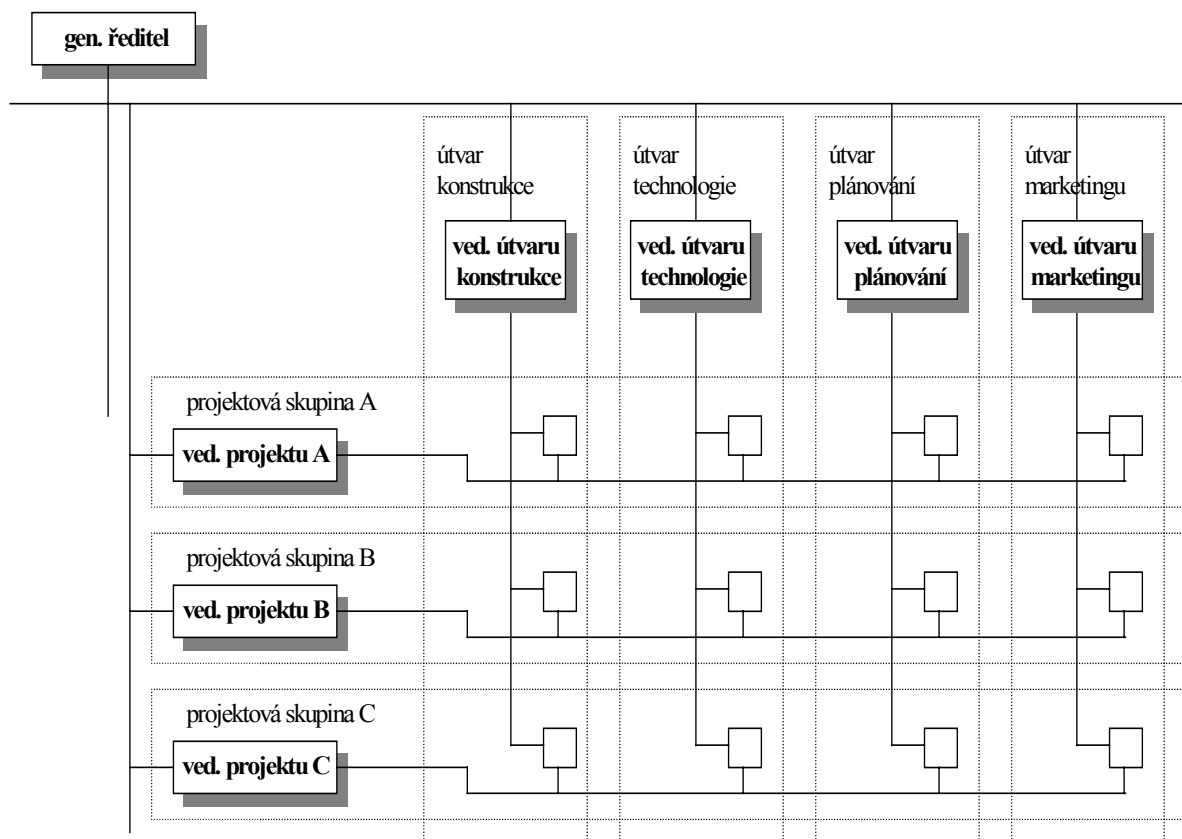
gen. ředitel

útvar konstrukce

ved. útvaru konstrukce

útvar technologie

ved. útvaru technologie

útvar plánování

ved. útvaru plánování

útvar marketingu

ved. útvaru marketingu

projektová skupina A

ved. projektu A

projektová skupina B

ved. projektu B

projektová skupina C

ved. projektu C